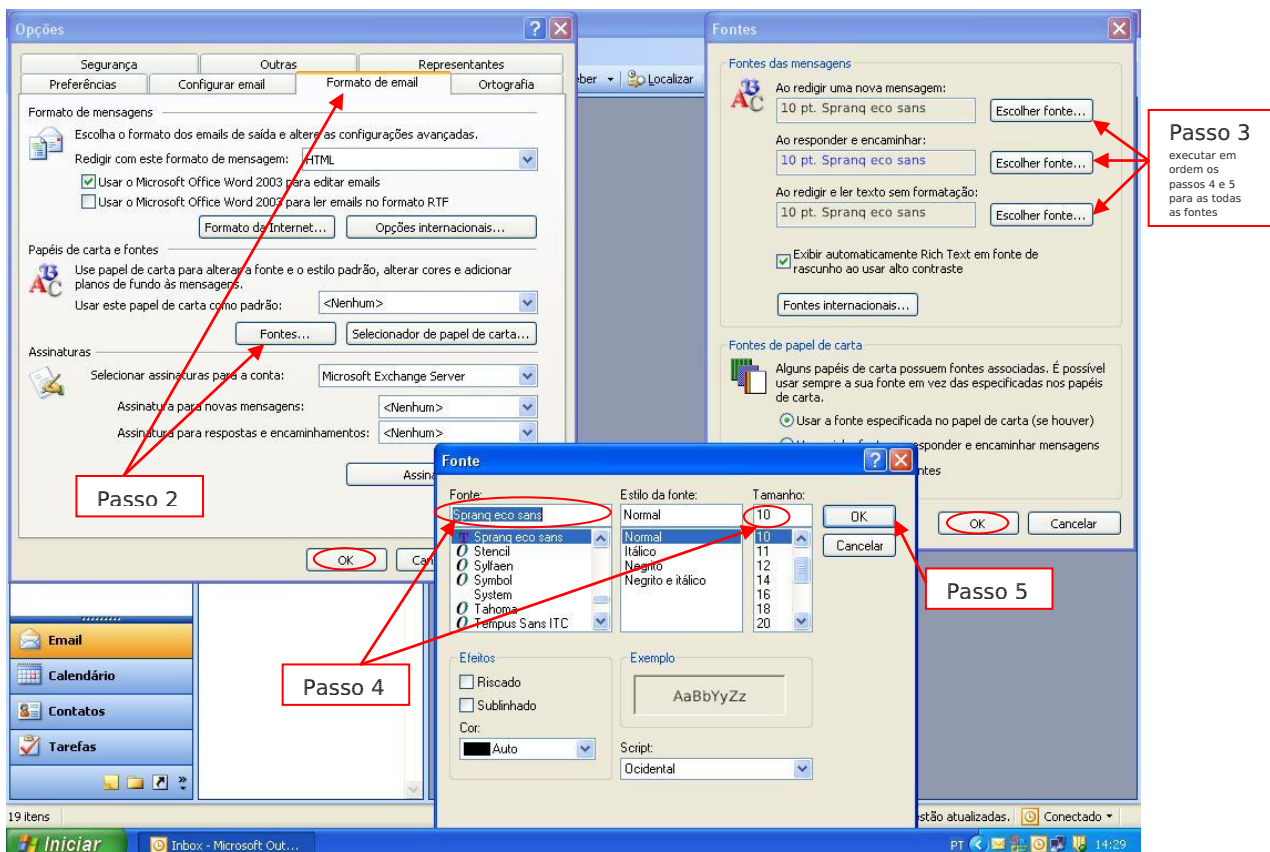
Opções

Segurança | Outras | Representantes
Preferências | Configurar email | Formato de email | Ortografia

Formato de mensagens
Escolha o formato dos emails de saída e altere as configurações avançadas.
Redigir com este formato de mensagem: HTML
Usar o Microsoft Office Word 2003 para editar emails
Usar o Microsoft Office Word 2003 para ler emails no formato RTF
Formato da Internet... | Opções internacionais...

Papéis de carta e fontes
Use papel de carta para alterar a fonte e o estilo padrão, alterar cores e adicionar planos de fundo às mensagens.
Usar este papel de carta como padrão: <Nenhum>
Fontes... | Selecionador de papel de carta...

Assinaturas
Selecionar assinaturas para a conta: Microsoft Exchange Server
Assinatura para novas mensagens: <Nenhum>
Assinatura para respostas e encaminhamentos: <Nenhum>
Assina

OK | Ca

Passo 2

ber | Localizar

Fontes

Fontes das mensagens
Ao redigir uma nova mensagem:
10 pt. Spranq eco sans | Escolher fonte...
Ao responder e encaminhar:
10 pt. Spranq eco sans | Escolher fonte...
Ao redigir e ler texto sem formatação:
10 pt. Spranq eco sans | Escolher fonte...
Exibir automaticamente Rich Text em fonte de rascunho ao usar alto contraste
Fontes internacionais...

Fontes de papel de carta
Alguns papéis de carta possuem fontes associadas. É possível usar sempre a sua fonte em vez das especificadas nos papéis de carta.
Usar a fonte especificada no papel de carta (se houver)
responder e encaminhar mensagens
ntes
OK | Cancelar

Passo 3
executar em ordem os passos 4 e 5 para as todas as fontes

Fonte
Fonte: Spranq eco sans
Spranq eco sans
Stencil
Sylfaen
Symbol
System
Tahoma
Tempus Sans ITC
Estilo da fonte: Normal
Normal
Itálico
Negrito
Negrito e itálico
Tamanho: 10
10
11
12
14
16
18
20
OK
Cancelar
Efeitos
Riscado
Sublinhado
Cor:
Auto
Exemplo
AaBbYyZz
Script:
Ocidental

Passo 4

Passo 5

Email
Calendário
Contatos
Tarefas

19 itens
stão atualizadas. | Conectado
Iniciar | Inbox - Microsoft Out...
PT 14:29